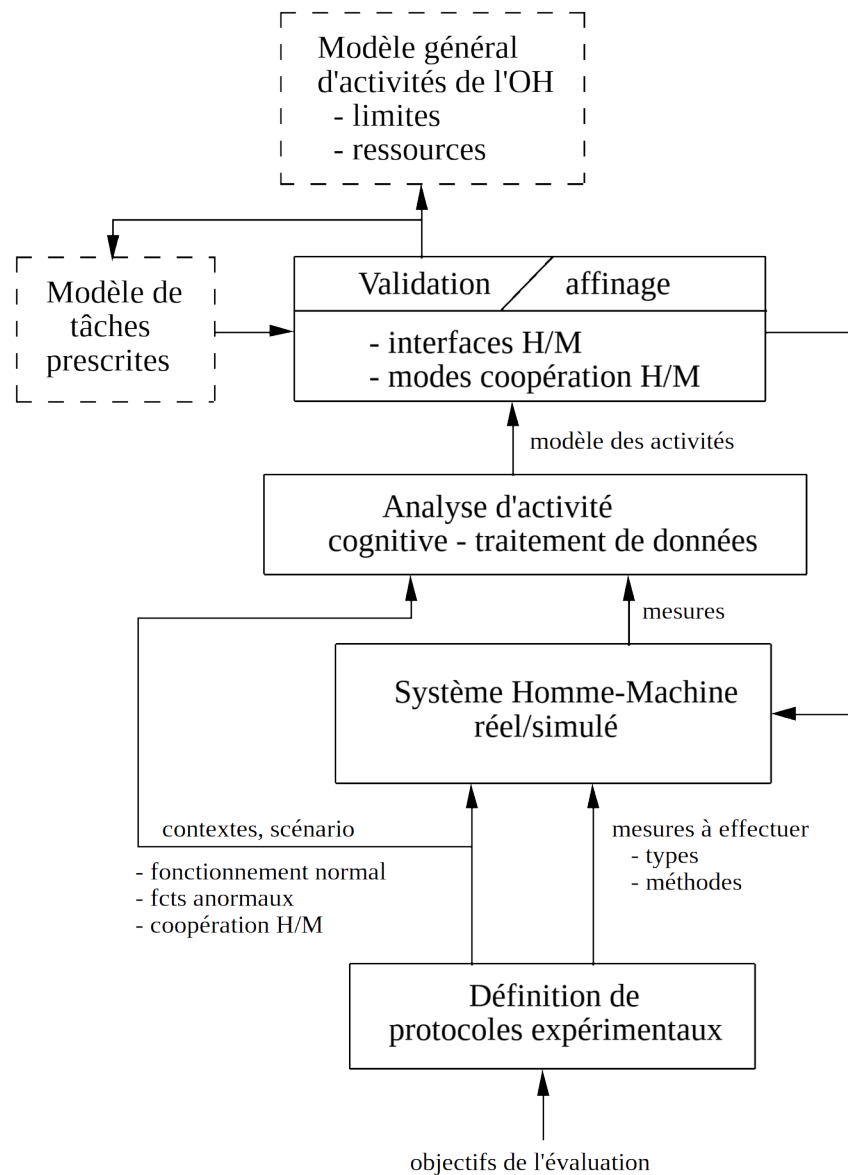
Modèle général d'activités de l'OH
- limites
- ressources

Modèle de tâches prescrites

Validation / affinage

- interfaces H/M
- modes coopération H/M

modèle des activités

Analyse d'activité cognitive - traitement de données

mesures

Système Homme-Machine réel/simulé

contextes, scénario

- fonctionnement normal
- fcts anormaux
- coopération H/M

mesures à effectuer
- types
- méthodes

Définition de protocoles expérimentaux

objectifs de l'évaluation